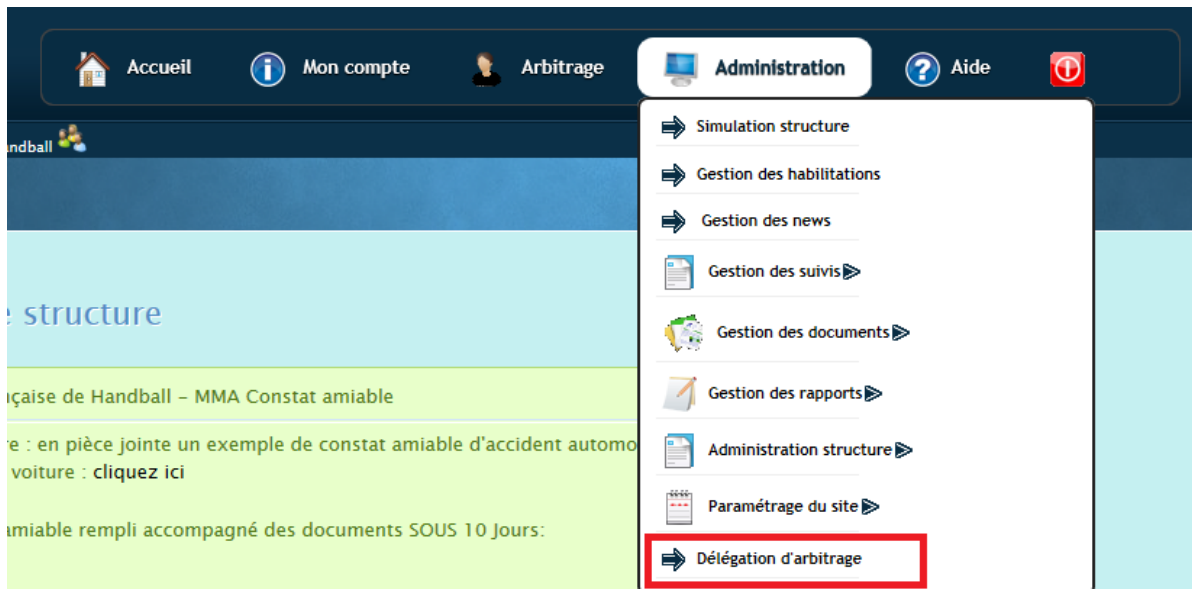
Accueil
Mon compte
Arbitrage
Administration
Aide

ndball

e structure

nçaise de Handball – MMA Constat amiable

re : en pièce jointe un exemple de constat amiable d'accident automo
voiture : cliquez ici

amiable rempli accompagné des documents SOUS 10 Jours:

Simulation structure
Gestion des habilitations
Gestion des news
Gestion des suivis
Gestion des documents
Gestion des rapports
Administration structure
Paramétrage du site
Délégation d'arbitrage